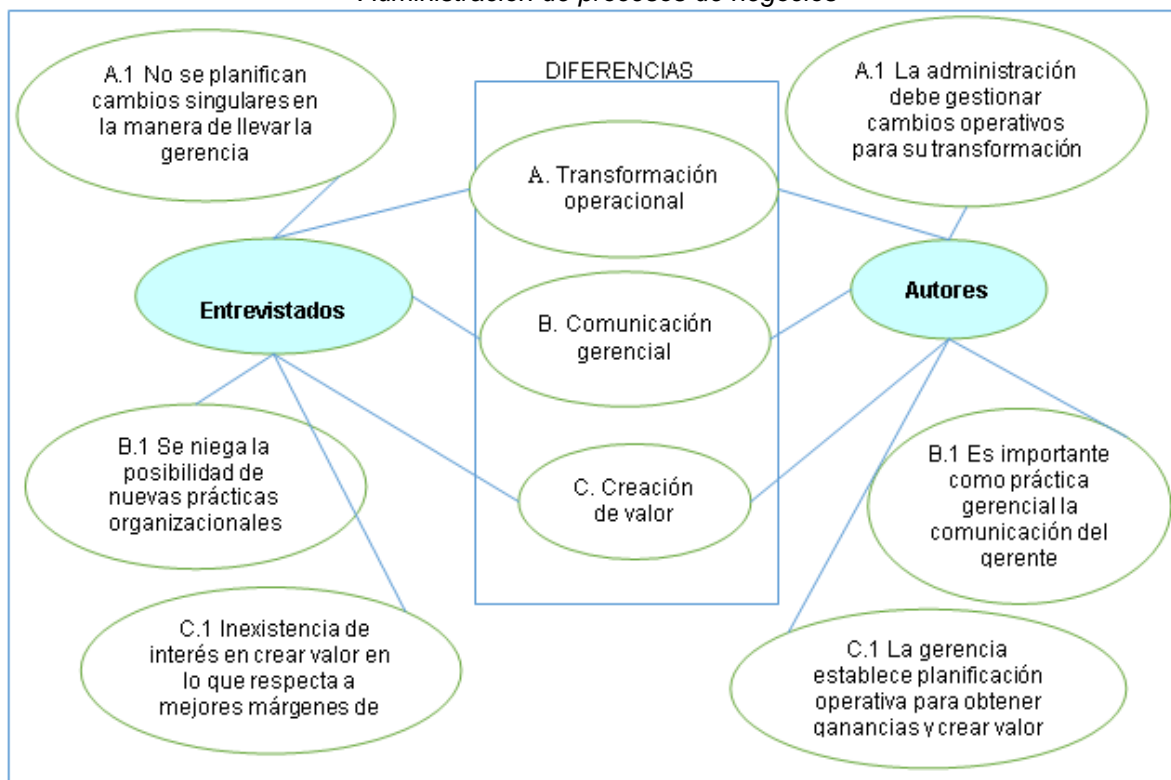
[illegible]

DIFERENCIAS

A.1 No se planifican cambios singulares en la manera de llevar la gerencia

A.1 La administración debe gestionar cambios operativos para su transformación

A. Transformación operacional

Entrevistados

B. Comunicación gerencial

Autores

C. Creación de valor

B.1 Se niega la posibilidad de nuevas prácticas organizacionales

B.1 Es importante como práctica gerencial la comunicación del gerente

C.1 Inexistencia de interés en crear valor en lo que respecta a mejores márgenes de

C.1 La gerencia establece planificación operativa para obtener ganancias y crear valor